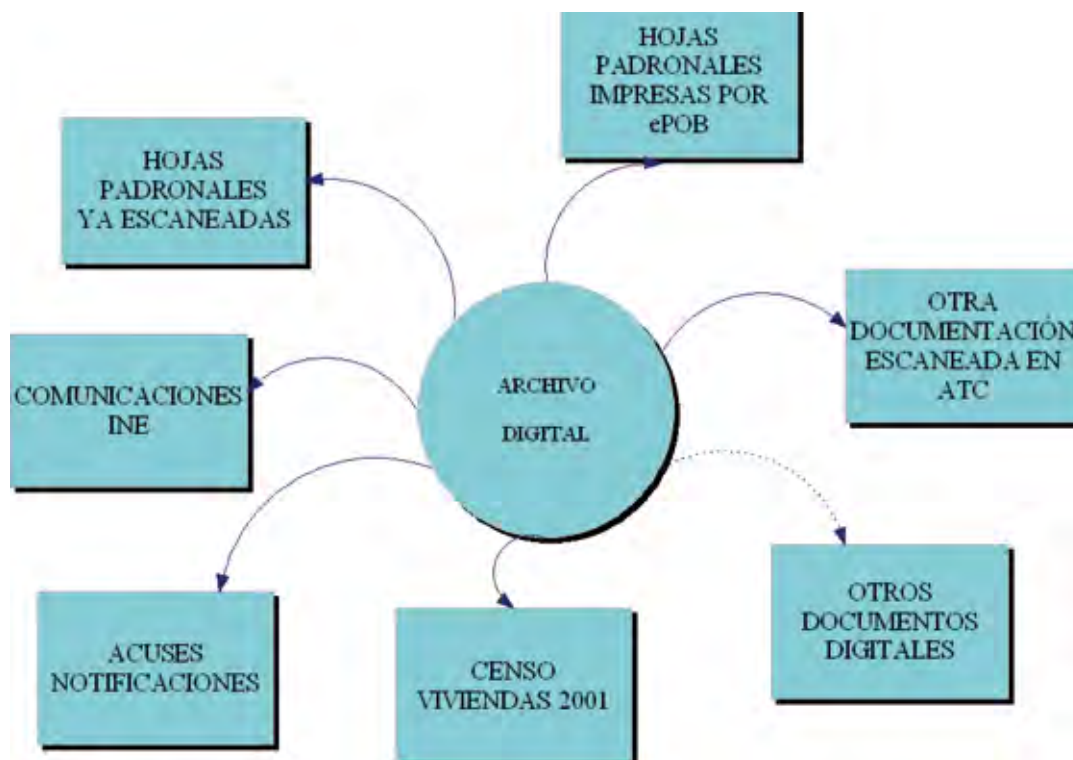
HOJAS PADRONALES IMPRESAS POR ePOB

HOJAS PADRONALES YA ESCANEADAS

OTRA DOCUMENTACIÓN ESCANEADA EN ATC

COMUNICACIONES INE

ARCHIVO

DIGITAL

OTROS DOCUMENTOS DIGITALES

ACUSES NOTIFICACIONES

CENSO VIVIENDAS 2001